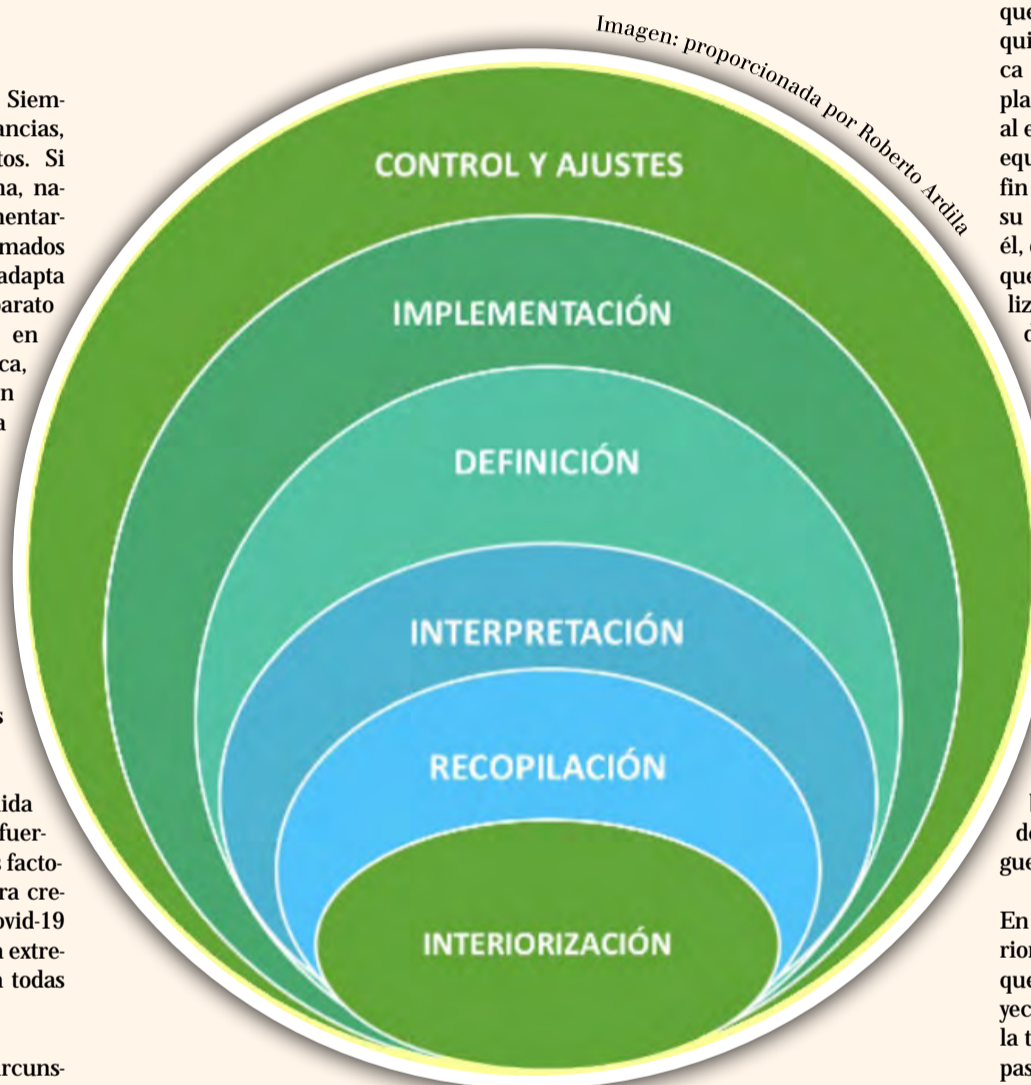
Siem-
ancias,
tos. Si
na, na-
mentar-
mados
adapta
parato
en
ca,
n
a

s

ida
fuer-
s facto-
ra cre-
ovid-19
n extre-
n todas

rcuns-

Imagen: proporcionada por Roberto Ardila

CONTROL Y AJUSTES

IMPLEMENTACIÓN

DEFINICIÓN

INTERPRETACIÓN

RECOPILACIÓN

INTERIORIZACIÓN

que
qui
ca
pla
al e
equ
fin
su
él,
que
liz
c

de
gue

En
rio
que
yec
la t
pas